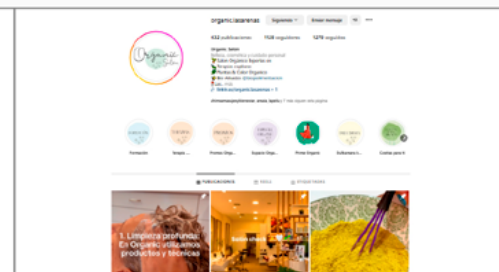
organicsalonarenas Siguiendo Enviar mensaje

432 publicaciones 1128 seguidores 1278 seguidos

Organic Salon

Belleza, cosmética y cuidado personal

Salón Orgánico Experto en Terapias capilares

Mechas & Color Orgánico

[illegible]

linktr.ee/organicsalonarenas + 1

Organic Salon

Formación Terapia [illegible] Promos Orga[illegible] Espacio Orga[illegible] Primer Organic Exfoliantes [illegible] Cuenta para ti

PUBLICACIONES REELS ETIQUETADAS

1. Limpieza profunda: En Organic utilizamos productos y técnicas

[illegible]